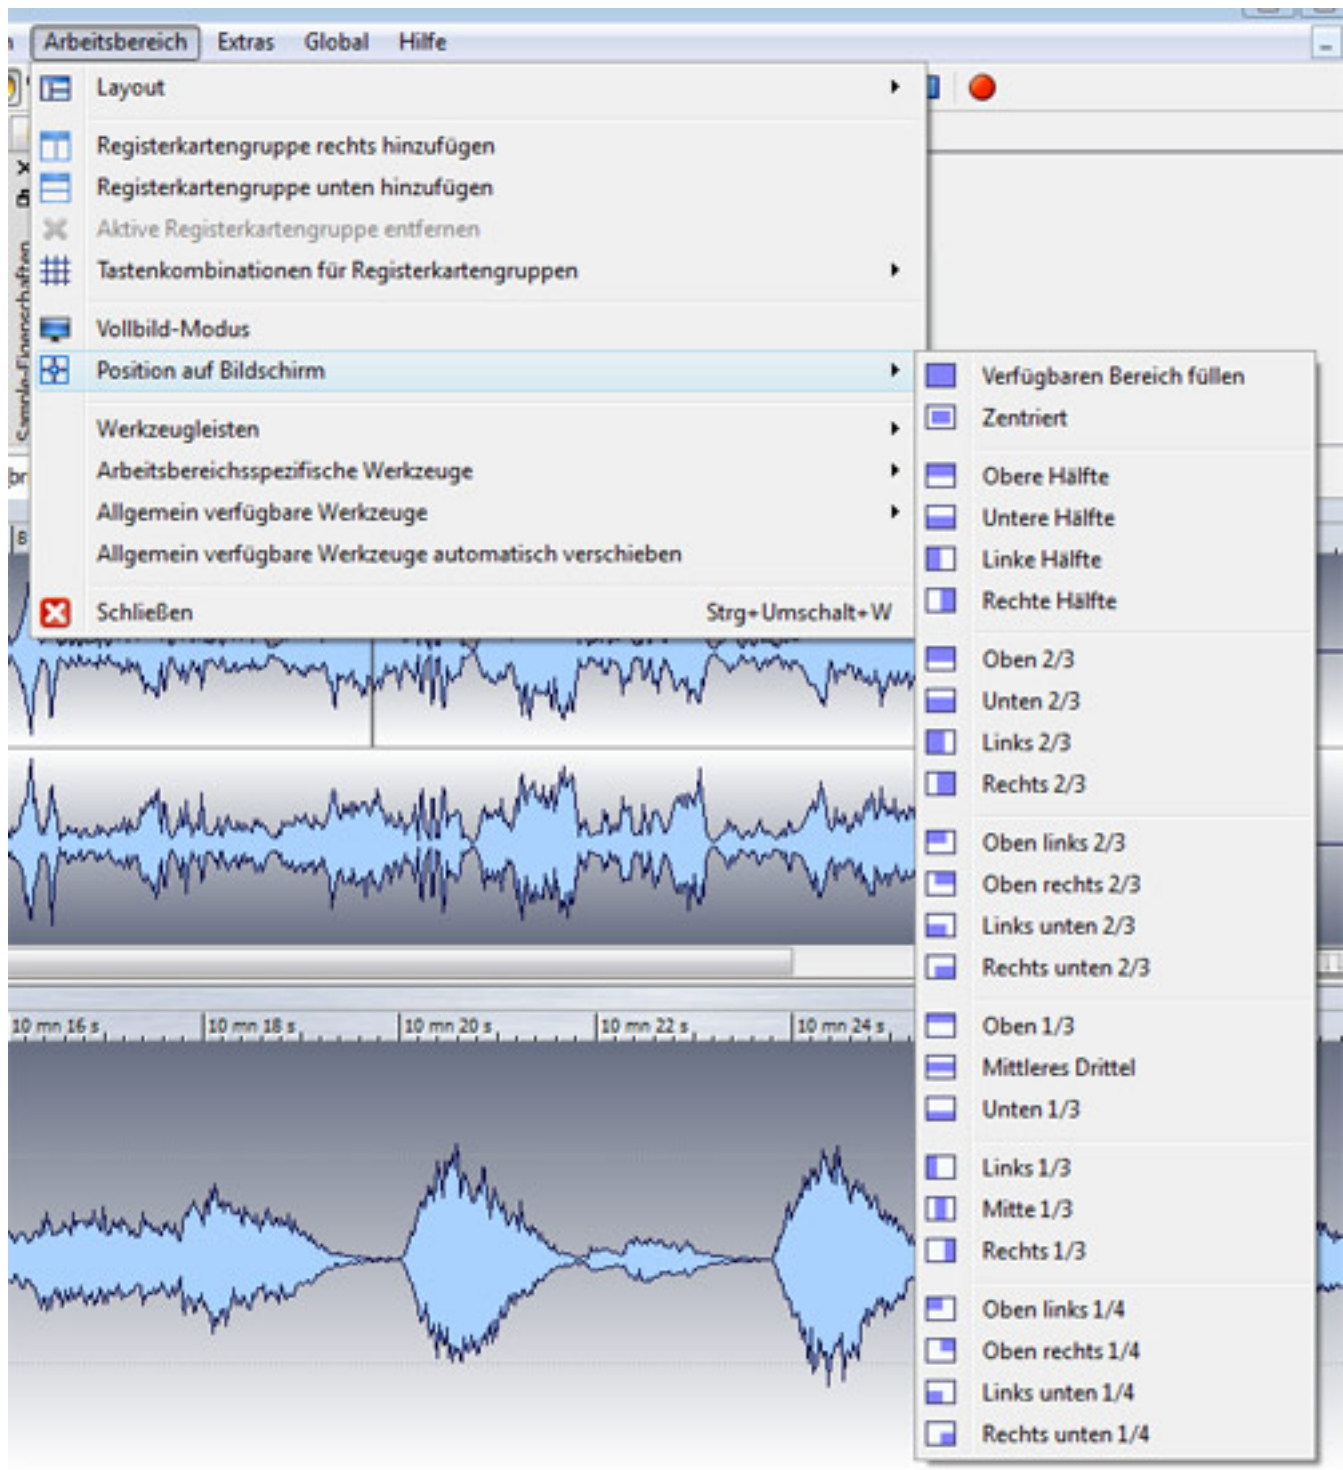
Arbeitsbereich Extras Global Hilfe

Layout

Registerkartengruppe rechts hinzufügen
Registerkartengruppe unten hinzufügen
Aktive Registerkartengruppe entfernen
Tastenkombinationen für Registerkartengruppen

Vollbild-Modus
Position auf Bildschirm

Werkzeugleisten
Arbeitsbereichsspezifische Werkzeuge
Allgemein verfügbare Werkzeuge
Allgemein verfügbare Werkzeuge automatisch verschieben

Schließen Strg+Umschalt+W

Verfügbaren Bereich füllen
Zentriert

Obere Hälfte
Untere Hälfte
Linke Hälfte
Rechte Hälfte

Oben 2/3
Unten 2/3
Links 2/3
Rechts 2/3

Oben links 2/3
Oben rechts 2/3
Links unten 2/3
Rechts unten 2/3

Oben 1/3
Mittleres Drittel
Unten 1/3

Links 1/3
Mitte 1/3
Rechts 1/3

Oben links 1/4
Oben rechts 1/4
Links unten 1/4
Rechts unten 1/4

Sample-Eigenschaften

10 mn 16 s 10 mn 18 s 10 mn 20 s 10 mn 22 s 10 mn 24 s